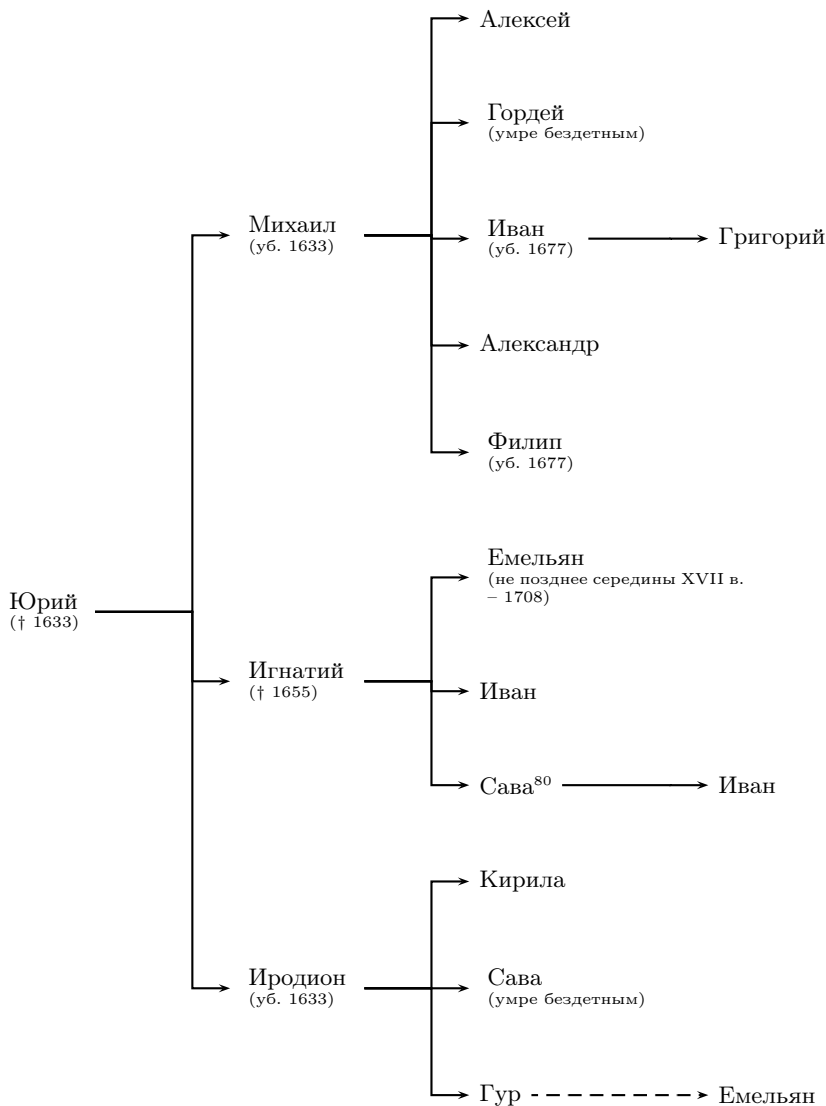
Алексей

Гордей
(умре бездетным)

Михаил
(уб. 1633)

Иван
(уб. 1677)

Григорий

Александр

Филип
(уб. 1677)

Емельян
(не позднее середины XVII в. – 1708)

Юрий
(† 1633)

Игнатий
(† 1655)

Иван

Сава$^{80}$

Иван

Кирила

Иродион
(уб. 1633)

Сава
(умре бездетным)

Гур

Емельян